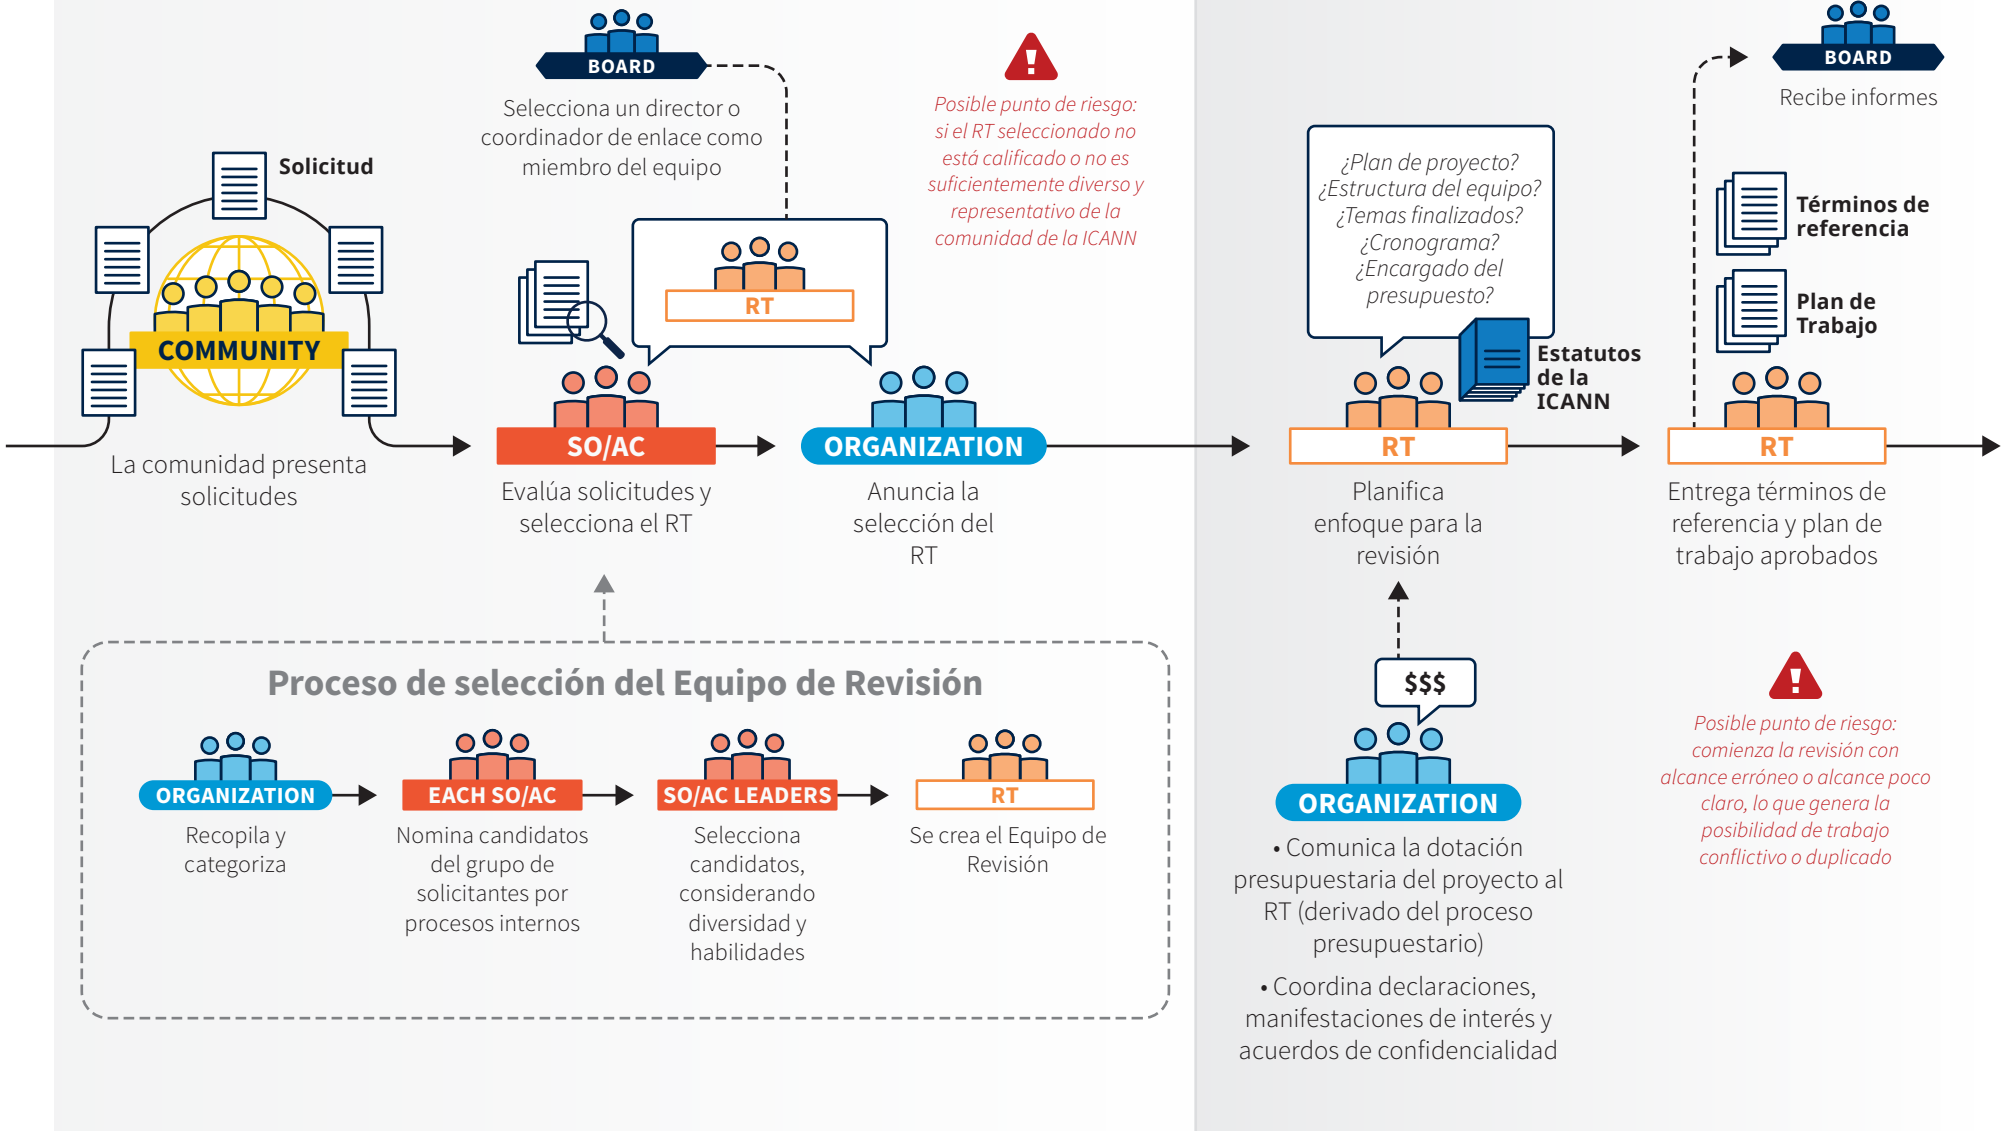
Solicitud

COMMUNITY

La comunidad presenta solicitudes

BOARD

Selecciona un director o coordinador de enlace como miembro del equipo

RT

SO/AC

Evalúa solicitudes y selecciona el RT

ORGANIZATION

Anuncia la selección del RT

Posible punto de riesgo: si el RT seleccionado no está calificado o no es suficientemente diverso y representativo de la comunidad de la ICANN

¿Plan de proyecto? ¿Estructura del equipo? ¿Temas finalizados? ¿Cronograma? ¿Encargado del presupuesto?

Estatutos de la ICANN

RT

Planifica enfoque para la revisión

BOARD

Recibe informes

Términos de referencia

Plan de Trabajo

RT

Entrega términos de referencia y plan de trabajo aprobados

Proceso de selección del Equipo de Revisión

ORGANIZATION

Recopila y categoriza

EACH SO/AC

Nomina candidatos del grupo de solicitantes por procesos internos

SO/AC LEADERS

Selecciona candidatos, considerando diversidad y habilidades

RT

Se crea el Equipo de Revisión

$$$

ORGANIZATION

• Comunica la dotación presupuestaria del proyecto al RT (derivado del proceso presupuestario)

• Coordina declaraciones, manifestaciones de interés y acuerdos de confidencialidad

Posible punto de riesgo: comienza la revisión con alcance erróneo o alcance poco claro, lo que genera la posibilidad de trabajo conflictivo o duplicado